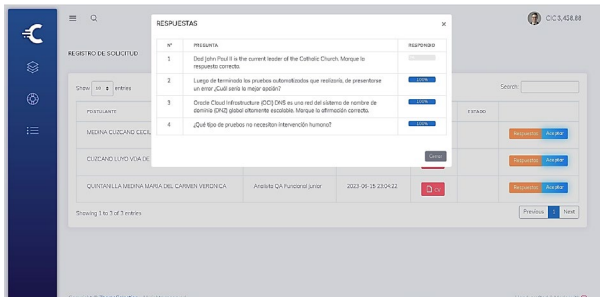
RESPUESTAS ×

| N° | PREGUNTA | RESPONDIO |
|---|---|---|
| 1 | Dad John Paul II is the current leader of the Catholic Church. Marque la respuesta correcta. | |
| 2 | Luego de terminado las pruebas automatizadas que realizaría, de presentarse un error ¿Cuál sería la mejor opción? | 100% |
| 3 | Oracle Cloud Infrastructure (OCI) DNS es una red del sistema de nombre de dominio (DNS) global altamente escalable. Marque la afirmación correcta. | 100% |
| 4 | ¿Qué tipo de pruebas no necesitan intervención humana? | 100% |

Cerrar

CIC3,438.88

REGISTRO DE SOLICITUD

Show 10 entries

Search:

| POSTULANTE | | | | ESTADO | |
|---|---|---|---|---|---|
| MEDINA CUZCANO CECIL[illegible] | | | | | Respuestas Aceptar |
| CUZCANO LUYO VDA DE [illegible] | | | | | Respuestas Aceptar |
| QUINTANILLA MEDINA MARIA DEL CARMEN VERONICA | Analista QA Funcional Junior | 2023-06-15 23:04:22 | CV | | Respuestas Aceptar |

Showing 1 to 3 of 3 entries

Previous 1 Next